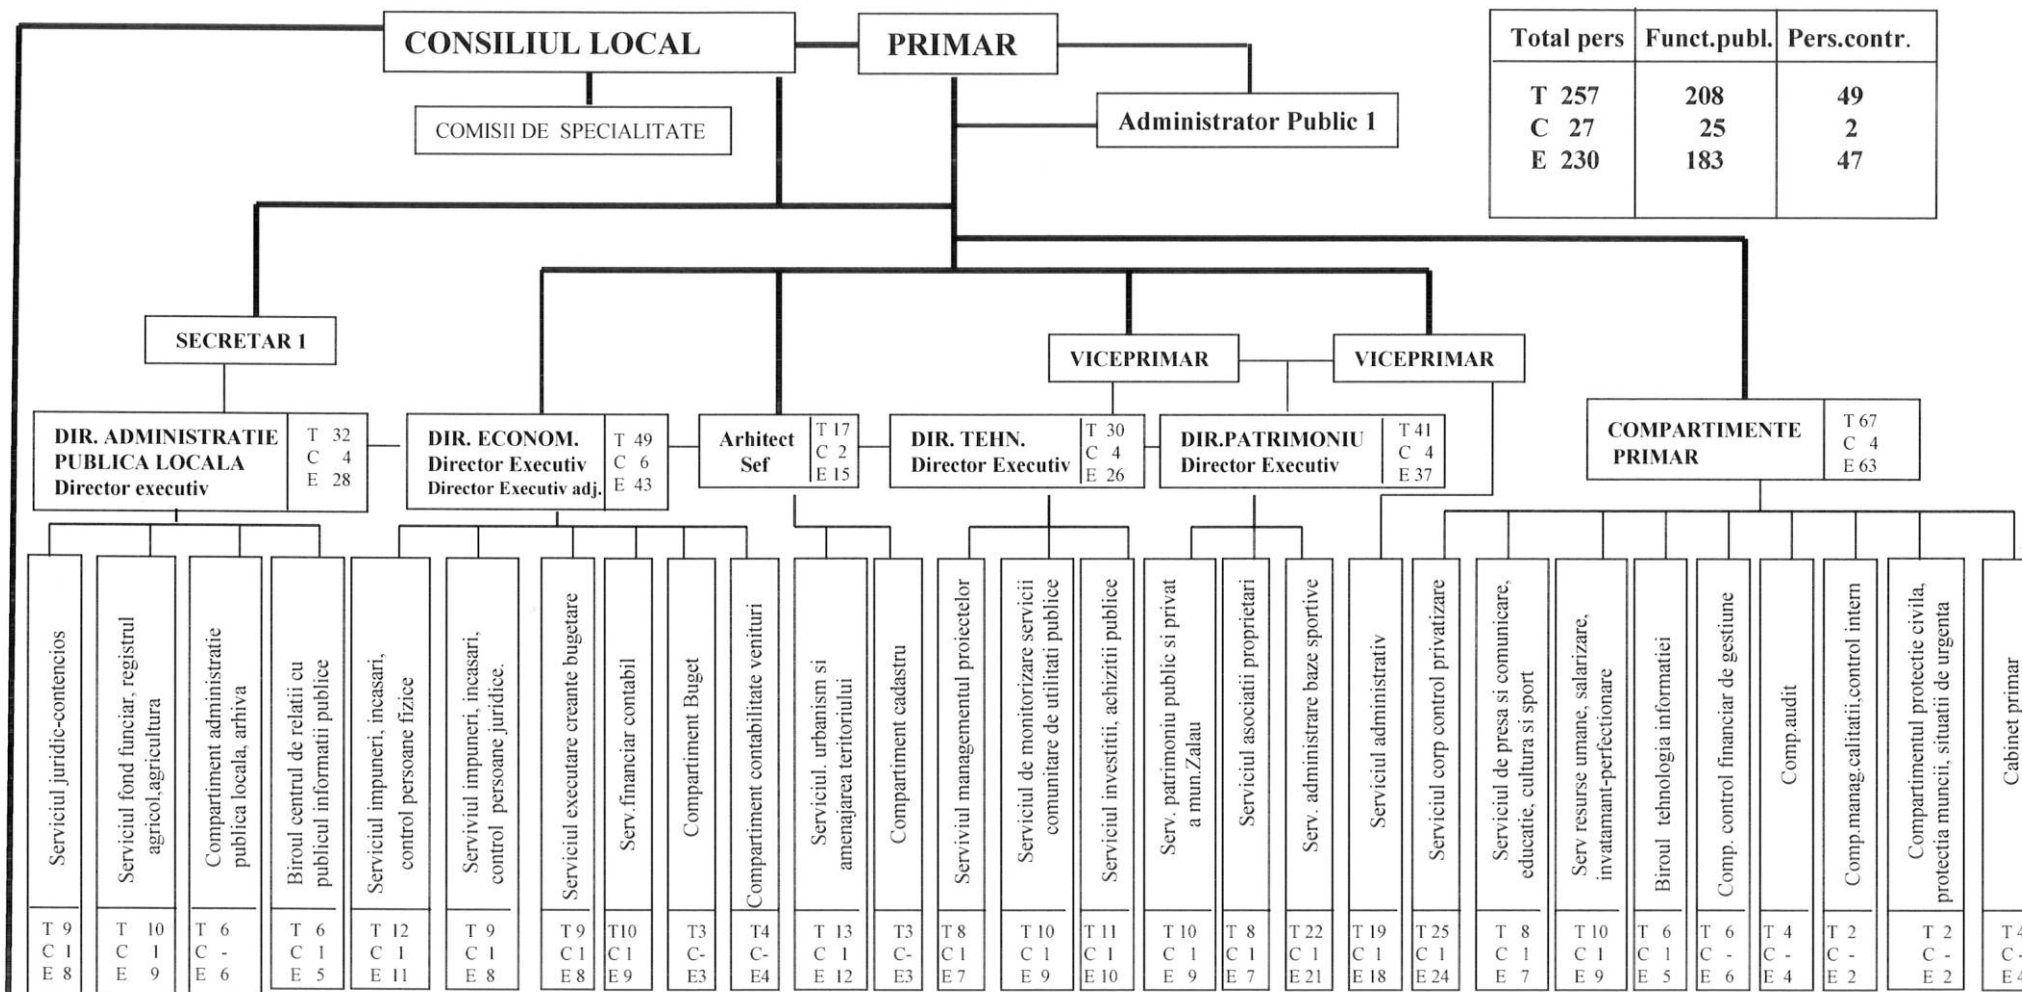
CONSILIUL LOCAL

PRIMAR

| Total pers | Funct.publ. | Pers.contr. |
|---|---|---|
| T 257 | 208 | 49 |
| C 27 | 25 | 2 |
| E 230 | 183 | 47 |

COMISII DE SPECIALITATE

Administrator Public 1

SECRETAR 1

VICEPRIMAR

VICEPRIMAR

DIR. ADMINISTRATIE PUBLICA LOCALA Director executiv
T 32 C 4 E 28

DIR. ECONOM. Director Executiv Director Executiv adj.
T 49 C 6 E 43

Arhitect Sef
T 17 C 2 E 15

DIR. TEHN. Director Executiv
T 30 C 4 E 26

DIR.PATRIMONIU Director Executiv
T 41 C 4 E 37

COMPARTIMENTE PRIMAR
T 67 C 4 E 63

Serviciul juridic-contencios
T 9 C 1 E 8

Serviciul fond funciar, registrul agricol.agricultura
T 10 C 1 E 9

Compartiment administratie publica locala, arhiva
T 6 C - E 6

Biroul centrul de relatii cu publicul informatii publice
T 6 C 1 E 5

Serviciul impuneri, incasari, control persoane fizice
T 12 C 1 E 11

Serviviul impuneri, incasari, control persoane juridice.
T 9 C 1 E 8

Serviciul executare creante bugetare
T 9 C 1 E 8

Serv.financiar contabil
T10 C 1 E 9

Compartiment Buget
T3 C- E3

Compartiment contabilitate venituri
T4 C- E4

Serviciul. urbanism si amenajarea teritoriului
T 13 C 1 E 12

Compartiment cadastru
T3 C- E3

Serviviul managementul proiectelor
T 8 C 1 E 7

Serviciul de monitorizare servicii comunitare de utilitati publice
T 10 C 1 E 9

Serviciul investitii, achizitii publice
T 11 C 1 E 10

Serv. patrimoniu public si privat a mun.Zalau
T 10 C 1 E 9

Serviciul asociatii proprietari
T 8 C 1 E 7

Serv. administrare baze sportive
T 22 C 1 E 21

Serviciul administrativ
T 19 C 1 E 18

Serviciul corp control privatizare
T 25 C 1 E 24

Serviciul de presa si comunicare, educatie, cultura si sport
T 8 C 1 E 7

Serv resurse umane, salarizare, invatamant-perfectionare
T 10 C 1 E 9

Biroul tehnologia informatiei
T 6 C 1 E 5

Comp. control financiar de gestiune
T 6 C - E 6

Comp.audit
T 4 C - E 4

Comp.manag.calitatii,control intern
T 2 C - E 2

Compartimentul protectie civila, protectia muncii, situatii de urgenta
T 2 C - E 2

Cabinet primar
T 4 C - E 4